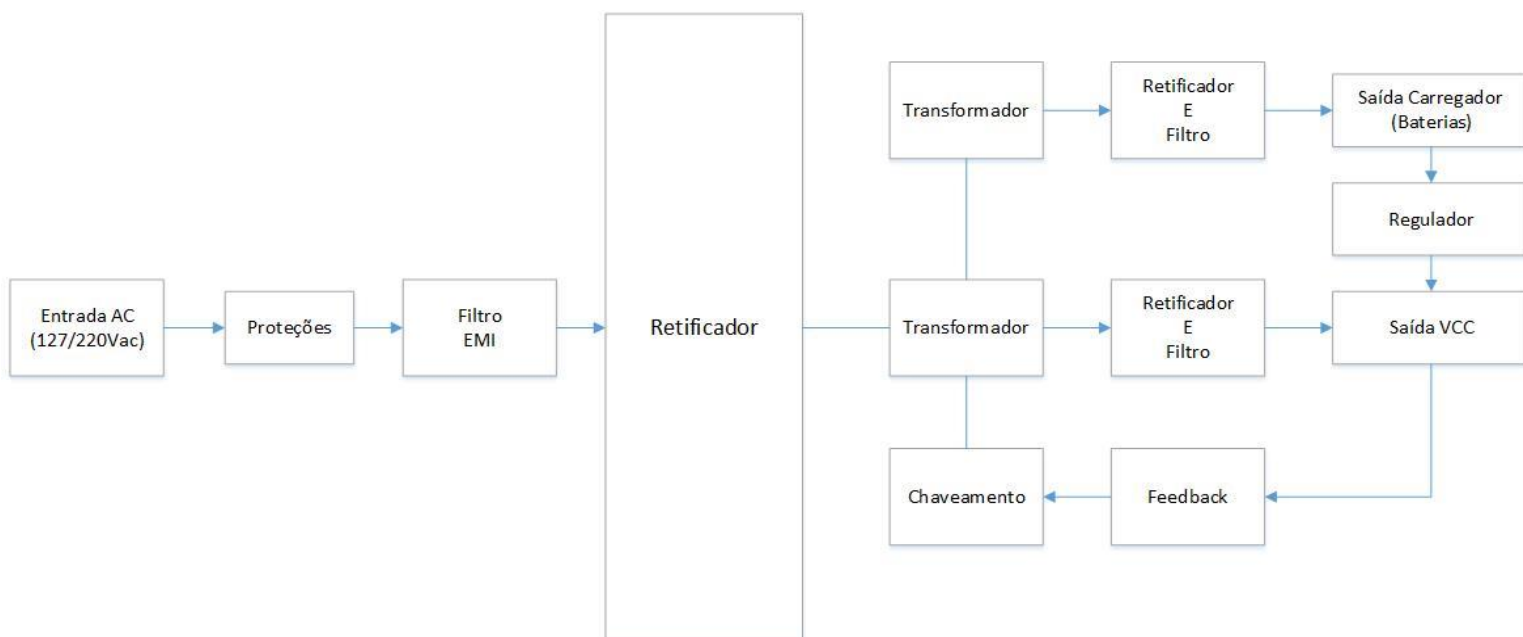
Entrada AC
(127/220Vac)

Proteções

Filtro
EMI

Retificador

Transformador

Retificador
E
Filtro

Saída Carregador
(Baterias)

Regulador

Transformador

Retificador
E
Filtro

Saída VCC

Chaveamento

Feedback